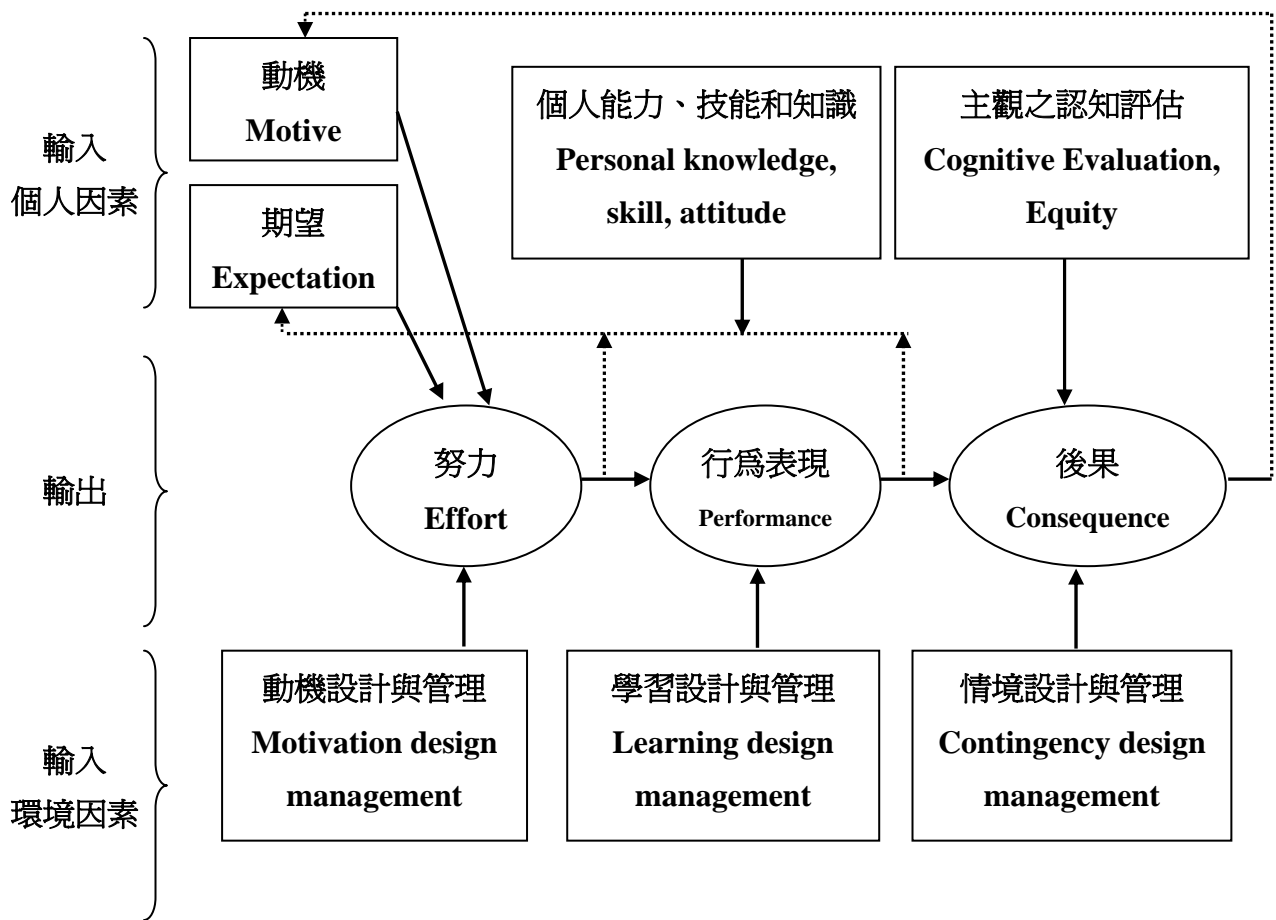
輸入
個人因素

動機
Motive

期望
Expectation

個人能力、技能和知識
Personal knowledge, skill, attitude

主觀之認知評估
Cognitive Evaluation, Equity

輸出

努力
Effort

行爲表現
Performance

後果
Consequence

輸入
環境因素

動機設計與管理
Motivation design management

學習設計與管理
Learning design management

情境設計與管理
Contingency design management